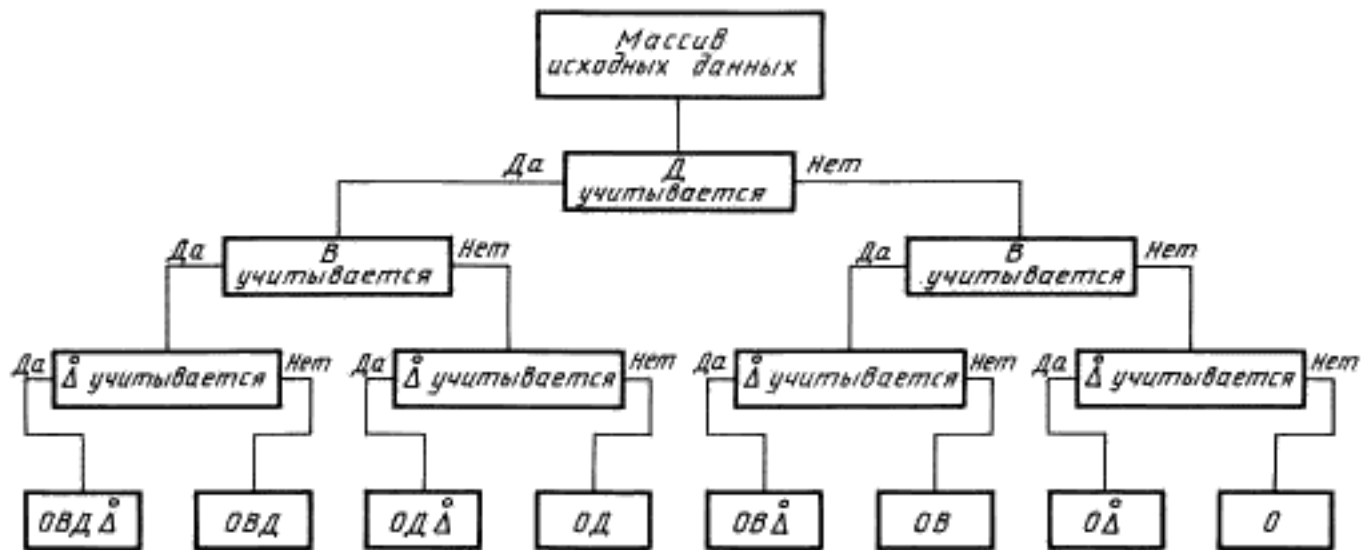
Массив исходных данных

Да
Д учитывается
Нет

Да
В учитывается
Нет

Да
В учитывается
Нет

Да
$\mathring{\Delta}$ учитывается
Нет

Да
$\mathring{\Delta}$ учитывается
Нет

Да
$\mathring{\Delta}$ учитывается
Нет

Да
$\mathring{\Delta}$ учитывается
Нет

ОВД$\mathring{\Delta}$

ОВД

ОД$\mathring{\Delta}$

ОД

ОВ$\mathring{\Delta}$

ОВ

О$\mathring{\Delta}$

О